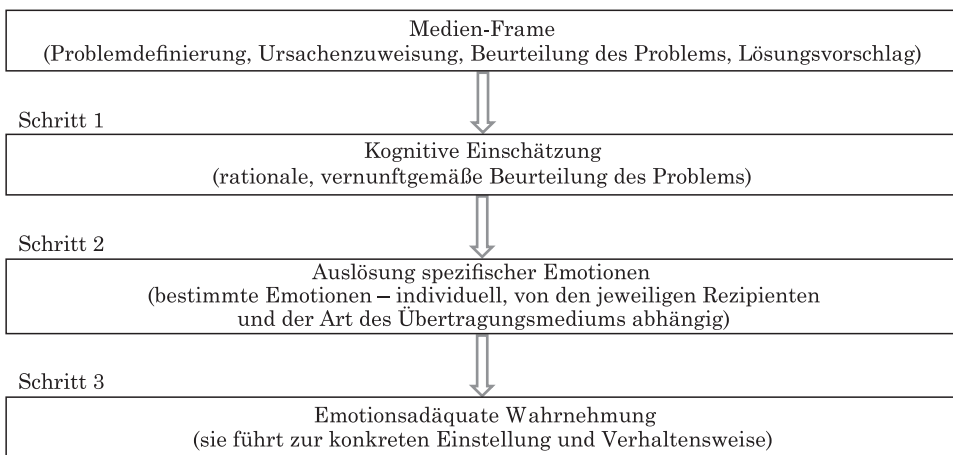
Medien-Frame
(Problemdefinierung, Ursachenzuweisung, Beurteilung des Problems, Lösungsvorschlag)

Schritt 1

Kognitive Einschätzung
(rationale, vernunftgemäße Beurteilung des Problems)

Schritt 2

Auslösung spezifischer Emotionen
(bestimmte Emotionen – individuell, von den jeweiligen Rezipienten und der Art des Übertragungsmediums abhängig)

Schritt 3

Emotionsadäquate Wahrnehmung
(sie führt zur konkreten Einstellung und Verhaltensweise)